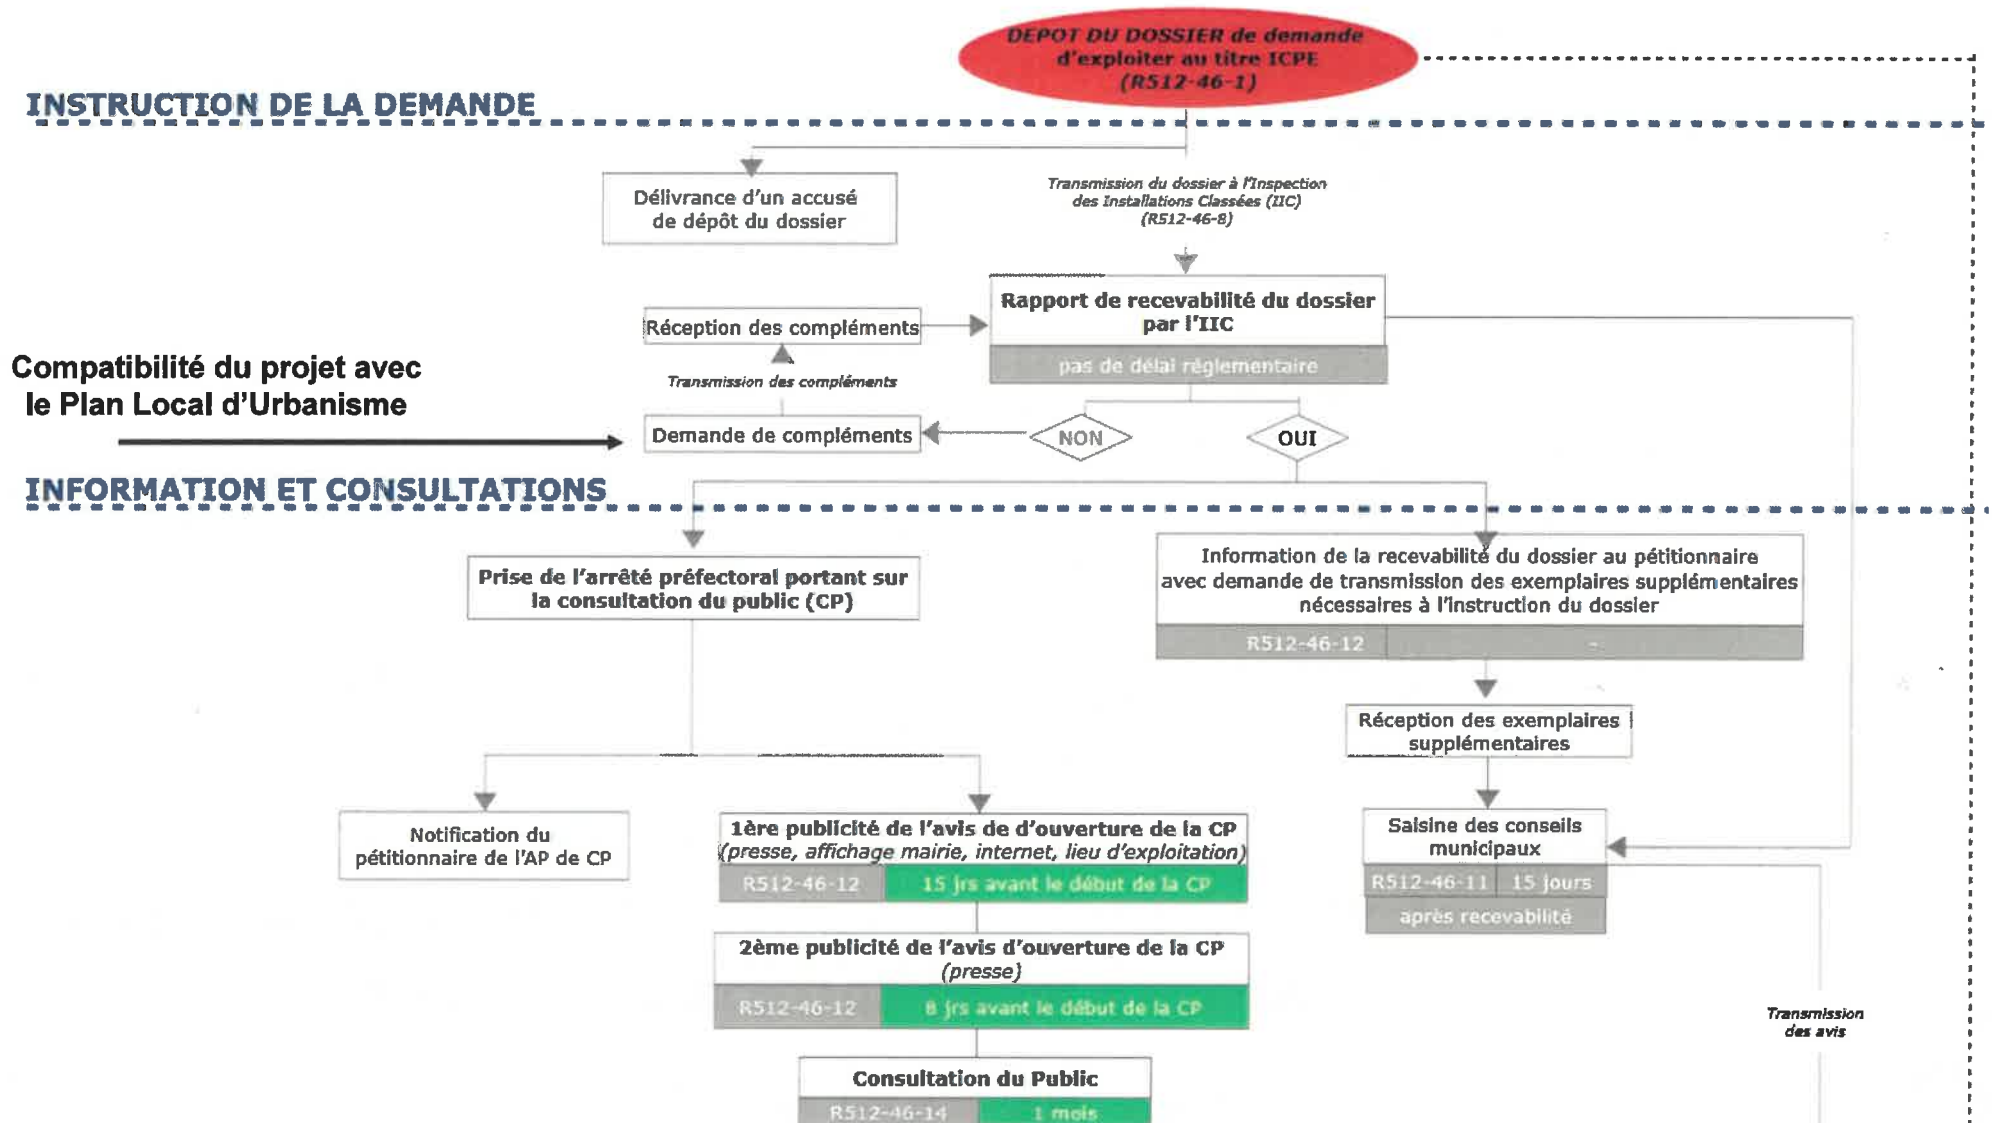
DEPOT DU DOSSIER de demande d'exploiter au titre ICPE (R512-46-1)

INSTRUCTION DE LA DEMANDE

Délivrance d'un accusé de dépôt du dossier

Transmission du dossier à l'Inspection des Installations Classées (IIC) (R512-46-8)

Rapport de recevabilité du dossier par l'IIC

pas de délai réglementaire

Réception des compléments

Transmission des compléments

Compatibilité du projet avec le Plan Local d'Urbanisme

Demande de compléments

NON

OUI

INFORMATION ET CONSULTATIONS

Prise de l'arrêté préfectoral portant sur la consultation du public (CP)

Information de la recevabilité du dossier au pétitionnaire avec demande de transmission des exemplaires supplémentaires nécessaires à l'instruction du dossier

| R512-46-12 | - |

Réception des exemplaires supplémentaires

Notification du pétitionnaire de l'AP de CP

1ère publicité de l'avis de d'ouverture de la CP (presse, affichage mairie, internet, lieu d'exploitation)

| R512-46-12 | 15 jrs avant le début de la CP |

Saisine des conseils municipaux

| R512-46-11 | 15 jours |

après recevabilité

2ème publicité de l'avis d'ouverture de la CP (presse)

| R512-46-12 | 8 jrs avant le début de la CP |

Transmission des avis

Consultation du Public

| R512-46-14 | 1 mois |